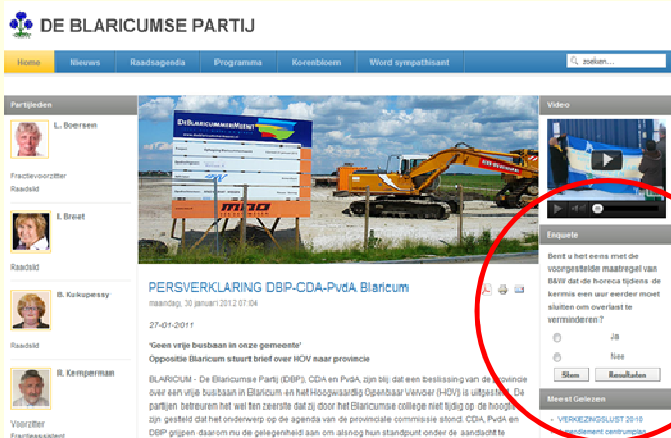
DE BLARICUMSE PARTIJ

Home | Nieuws | Raadsagenda | Programma | Korenbloem | Word sympathisant | zoeken...

Partijleden

L. Boersen
Fractievoorzitter
Raadslid

I. Braat
Raadslid

B. Kokupenssy
Raadslid

R. Kemperman
Voorzitter
Fractieassistent

PERSVERKLARING DBP-CDA-PvdA Blaricum

maandag, 30 januari 2012 07:04

27-01-2011

'Geen vrije busbaan in onze gemeente'
Oppositie Blaricum stuurt brief over HOV naar provincie

BLARICUM - De Blaricumse Partij (DBP), CDA en PvdA zijn blij dat een beslissing van de provincie over een vrije busbaan in Blaricum en Hoogwaardig Openbaar Vervoer (HOV) is uitgesteld. De partijen betreuren het wel ten zeerste dat bij door het Blaricumse college niet tijdig op de hoogte zijn gesteld dat het onderwerp op de agenda van de provinciale commissie stond. CDA, PvdA en DBP grijpen daarom nu de gelegenheid aan om alsnog hun standpunt onder de aandacht te

Video

Enquete

Bent u het eens met de voorgestelde maatregel van B&W dat de horeca tijdens de kermis een uur eerder moet sluiten om overlast te verminderen?

Ja
Nee

Stem | Resultaten

Meest Gelezen

- VERKIEZINGSLIJST 2010
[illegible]